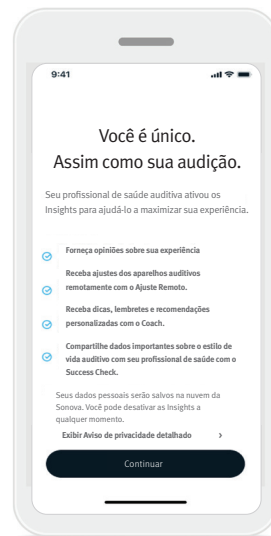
9:41

Você é único. Assim como sua audição.

Seu profissional de saúde auditiva ativou os Insights para ajudá-lo a maximizar sua experiência.

Forneça opiniões sobre sua experiência

Receba ajustes dos aparelhos auditivos remotamente com o Ajuste Remoto.

Receba dicas, lembretes e recomendações personalizadas com o Coach.

Compartilhe dados importantes sobre o estilo de vida auditivo com seu profissional de saúde com o Success Check.

Seus dados pessoais serão salvos na nuvem da Sonova. Você pode desativar as Insights a qualquer momento.

Exibir Aviso de privacidade detalhado ›

Continuar